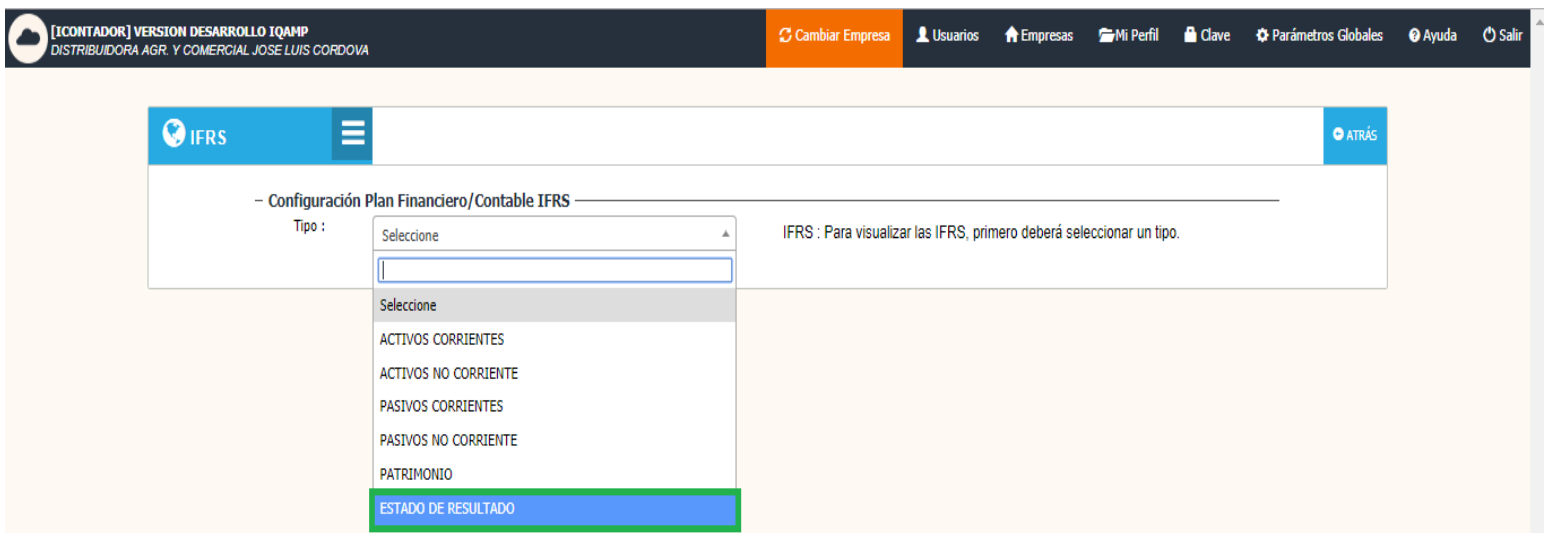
[ICONTADOR] VERSION DESARROLLO IQAMP
DISTRIBUIDORA AGR. Y COMERCIAL JOSE LUIS CORDOVA

Cambiar Empresa Usuarios Empresas Mi Perfil Clave Parámetros Globales Ayuda Salir

IFRS

ATRÁS

Configuración Plan Financiero/Contable IFRS

Tipo :

Seleccione

IFRS : Para visualizar las IFRS, primero deberá seleccionar un tipo.

Seleccione
ACTIVOS CORRIENTES
ACTIVOS NO CORRIENTE
PASIVOS CORRIENTES
PASIVOS NO CORRIENTE
PATRIMONIO
ESTADO DE RESULTADO